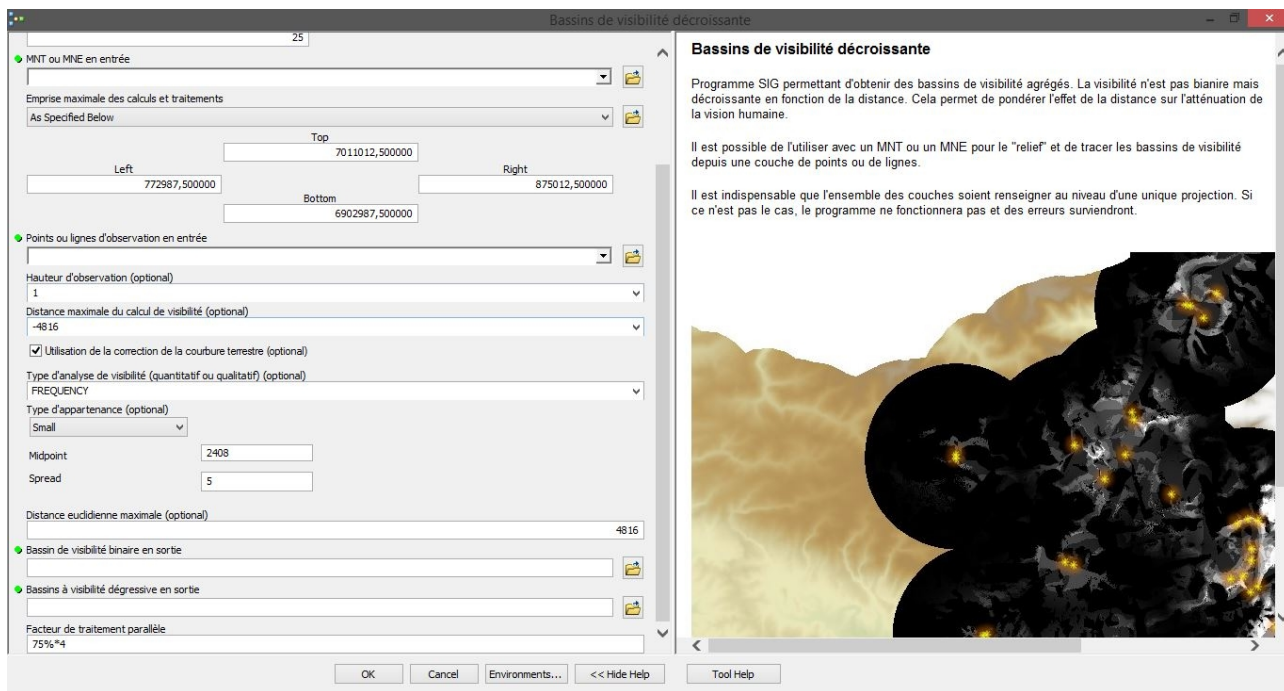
Bassins de visibilité décroissante

25

MNT ou MNE en entrée

Emprise maximale des calculs et traitements

As Specified Below

Top

7011012,500000

Left

772987,500000

Right

875012,500000

Bottom

6902987,500000

Points ou lignes d'observation en entrée

Hauteur d'observation (optional)

1

Distance maximale du calcul de visibilité (optional)

-4816

Utilisation de la correction de la courbure terrestre (optional)

Type d'analyse de visibilité (quantitatif ou qualitatif) (optional)

FREQUENCY

Type d'appartenance (optional)

Small

Midpoint

2408

Spread

5

Distance euclidienne maximale (optional)

4816

Bassin de visibilité binaire en sortie

Bassins à visibilité dégressive en sortie

Facteur de traitement parallèle

75%*4

Bassins de visibilité décroissante

Programme SIG permettant d'obtenir des bassins de visibilité agrégés. La visibilité n'est pas bianire mais décroissante en fonction de la distance. Cela permet de pondérer l'effet de la distance sur l'atténuation de la vision humaine.

Il est possible de l'utiliser avec un MNT ou un MNE pour le "relief" et de tracer les bassins de visibilité depuis une couche de points ou de lignes.

Il est indispensable que l'ensemble des couches soient renseigner au niveau d'une unique projection. Si ce n'est pas le cas, le programme ne fonctionnera pas et des erreurs surviendront.

OK

Cancel

Environments...

<< Hide Help

Tool Help